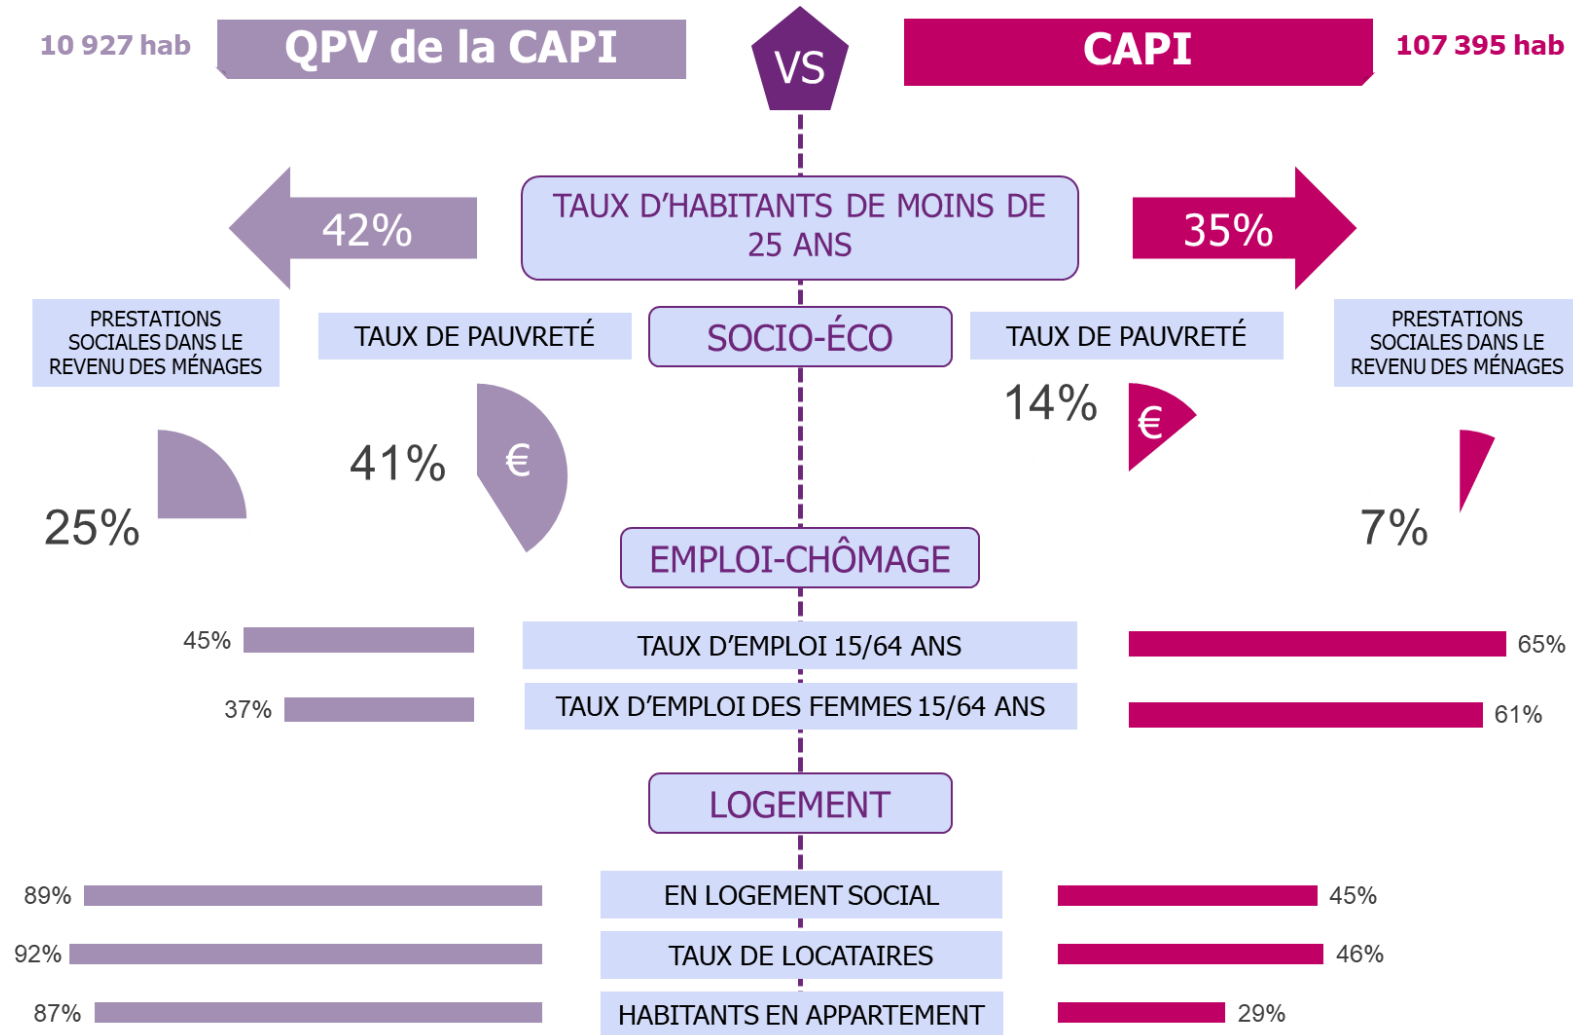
10 927 hab QPV de la CAPI

VS

CAPI 107 395 hab

42%

TAUX D'HABITANTS DE MOINS DE 25 ANS

35%

PRESTATIONS SOCIALES DANS LE REVENU DES MÉNAGES

TAUX DE PAUVRETÉ

SOCIO-ÉCO

TAUX DE PAUVRETÉ

PRESTATIONS SOCIALES DANS LE REVENU DES MÉNAGES

25%

41% €

14% €

7%

EMPLOI-CHÔMAGE

45% TAUX D'EMPLOI 15/64 ANS 65%

37% TAUX D'EMPLOI DES FEMMES 15/64 ANS 61%

LOGEMENT

89% EN LOGEMENT SOCIAL 45%

92% TAUX DE LOCATAIRES 46%

87% HABITANTS EN APPARTEMENT 29%